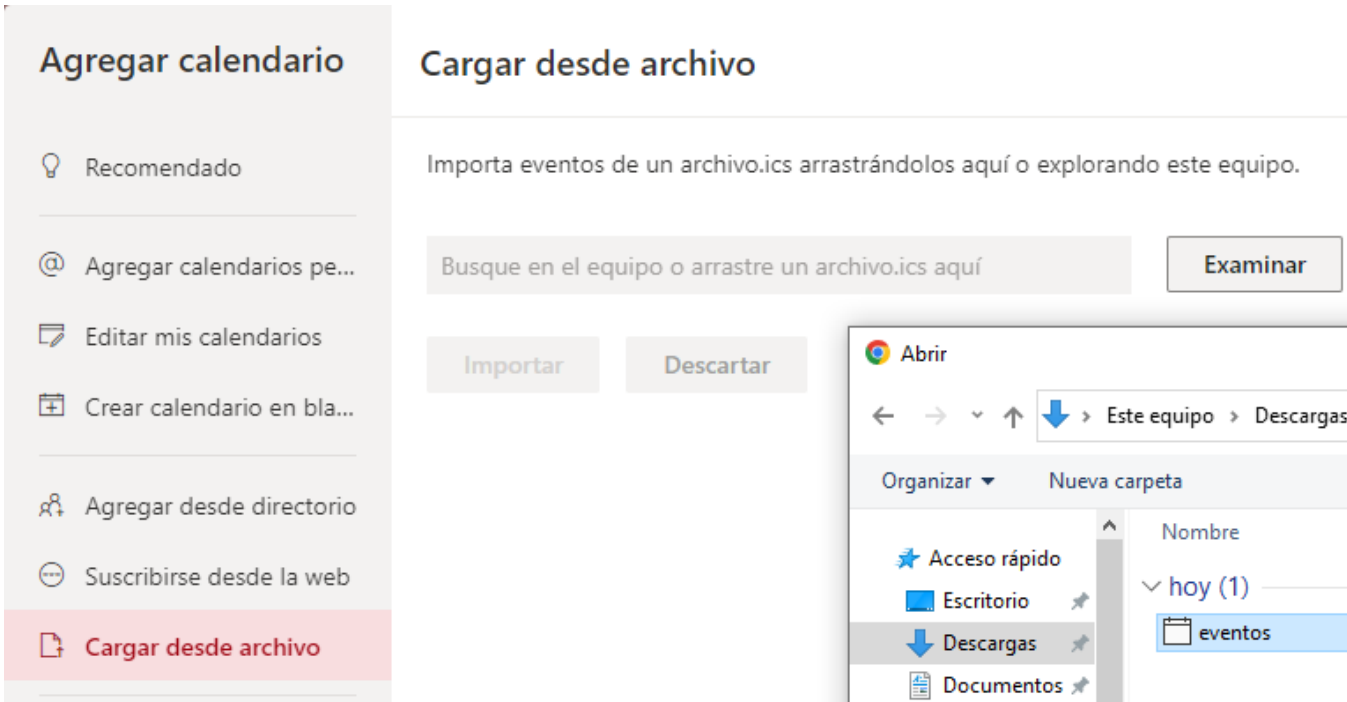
Agregar calendario

Recomendado

Agregar calendarios pe...

Editar mis calendarios

Crear calendario en bla...

Agregar desde directorio

Suscribirse desde la web

Cargar desde archivo

Cargar desde archivo

Importa eventos de un archivo.ics arrastrándolos aquí o explorando este equipo.

Busque en el equipo o arrastre un archivo.ics aquí

Examinar

Importar

Descartar

Abrir

Este equipo › Descargas

Organizar ▾

Nueva carpeta

Acceso rápido

Escritorio

Descargas

Documentos

Nombre

hoy (1)

eventos